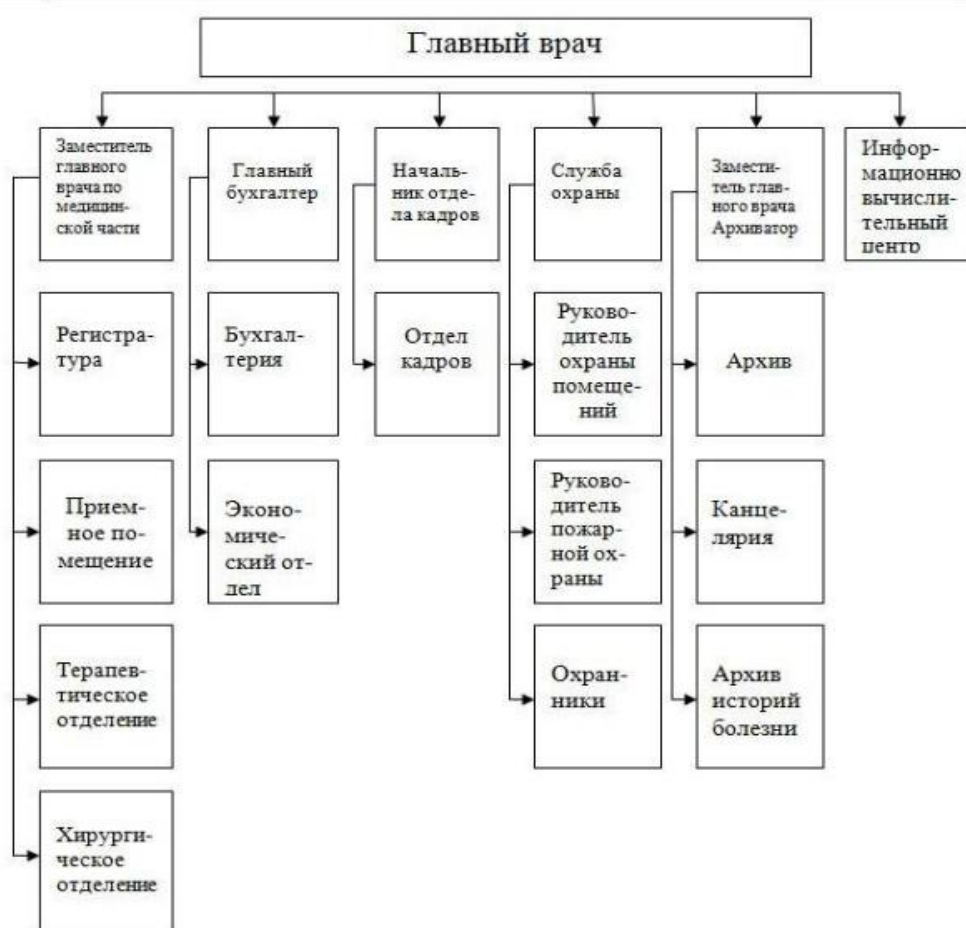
Главный врач

Заместитель главного врача по медицинской части

Регистратура

Приемное помещение

Терапевтическое отделение

Хирургическое отделение

Главный бухгалтер

Бухгалтерия

Экономический отдел

Начальник отдела кадров

Отдел кадров

Служба охраны

Руководитель охраны помещений

Руководитель пожарной охраны

Охранники

Заместитель главного врача Архиватор

Архив

Канцелярия

Архив историй болезни

Информационно вычислительный центр